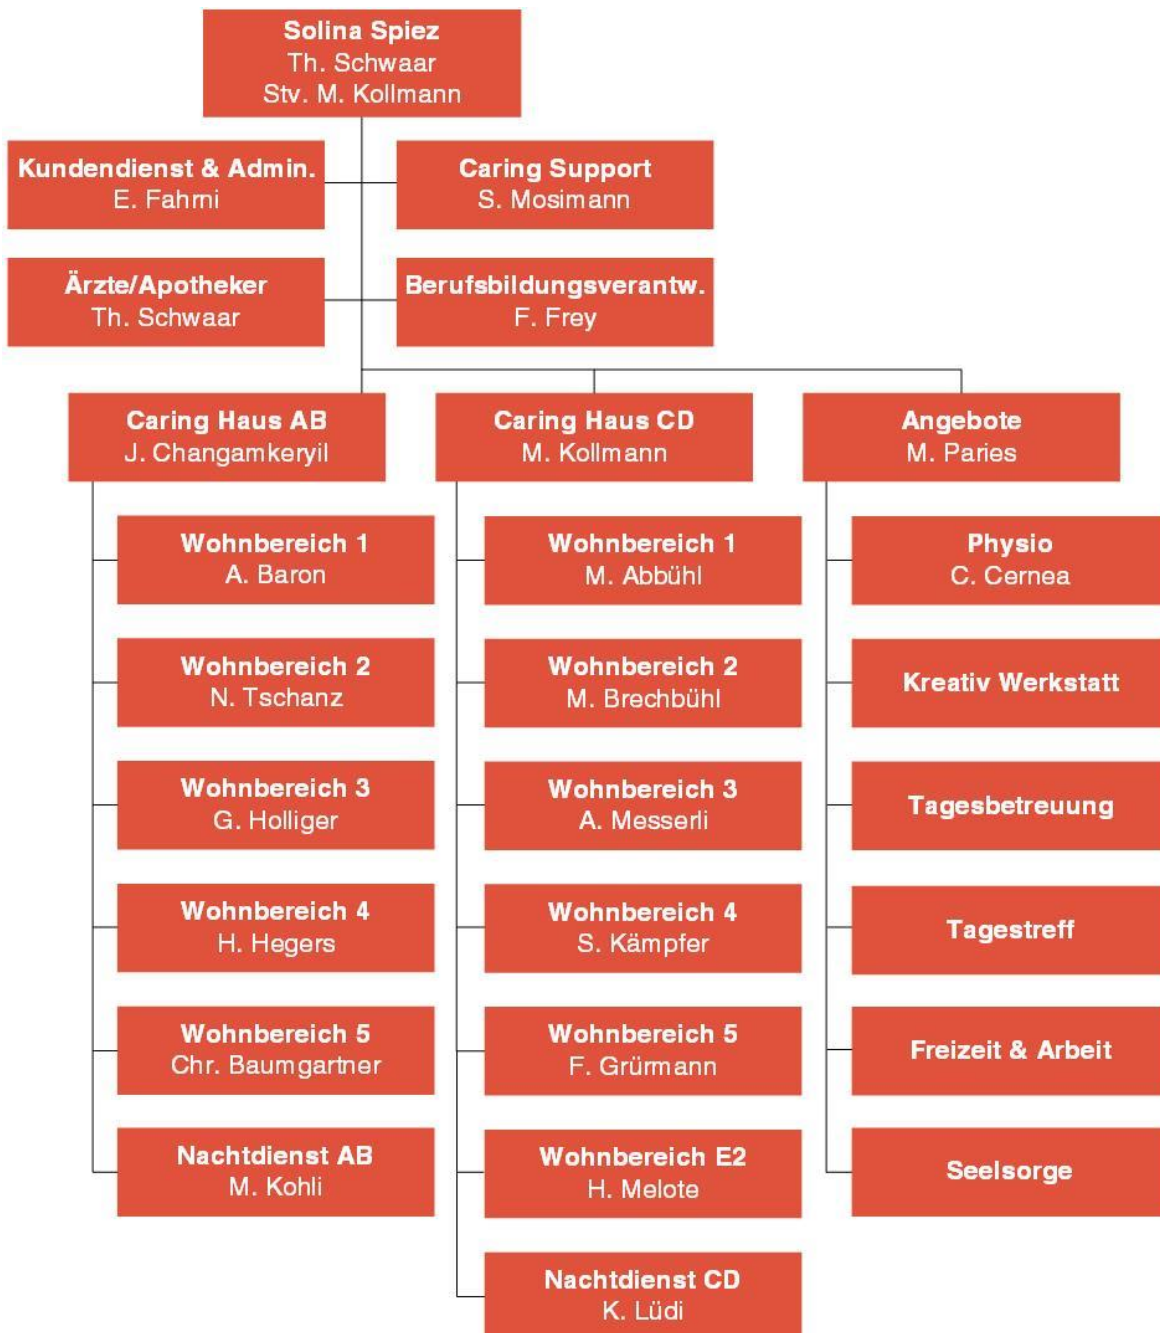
Solina Spiez
Th. Schwaar
Stv. M. Kollmann

Kundendienst & Admin.
E. Fahrni

Caring Support
S. Mosimann

Ärzte/Apotheker
Th. Schwaar

Berufsbildungsverantw.
F. Frey

Caring Haus AB
J. Changamkeryil

Wohnbereich 1
A. Baron

Wohnbereich 2
N. Tschanz

Wohnbereich 3
G. Holliger

Wohnbereich 4
H. Hegers

Wohnbereich 5
Chr. Baumgartner

Nachtdienst AB
M. Kohli

Caring Haus CD
M. Kollmann

Wohnbereich 1
M. Abbühl

Wohnbereich 2
M. Brechbühl

Wohnbereich 3
A. Messerli

Wohnbereich 4
S. Kämpfer

Wohnbereich 5
F. Grürmann

Wohnbereich E2
H. Melote

Nachtdienst CD
K. Lüdi

Angebote
M. Paries

Physio
C. Cernea

Kreativ Werkstatt

Tagesbetreuung

Tagestreff

Freizeit & Arbeit

Seelsorge